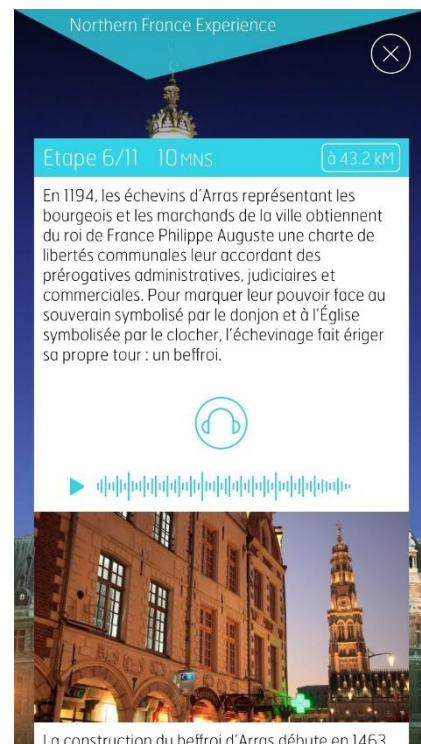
Northern France Experience

Etape 6/11 10 MNS

à 43.2 kM

En 1194, les échevins d'Arras représentant les bourgeois et les marchands de la ville obtiennent du roi de France Philippe Auguste une charte de libertés communales leur accordant des prérogatives administratives, judiciaires et commerciales. Pour marquer leur pouvoir face au souverain symbolisé par le donjon et à l'Église symbolisée par le clocher, l'échevinage fait ériger sa propre tour : un beffroi.

La construction du beffroi d'Arras débute en 1463